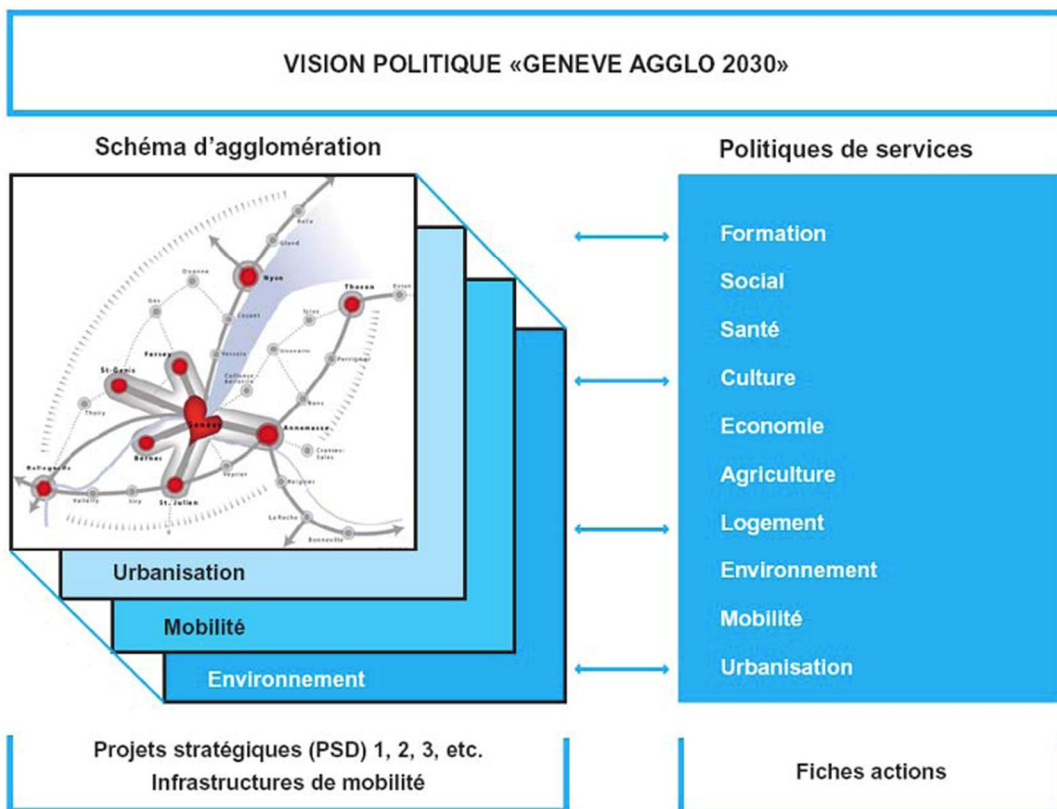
VISION POLITIQUE «GENEVE AGGLO 2030»

Schéma d'agglomération

Rolle
Gland
Nyon
Divonne
Gex
Coppet
Thonon
Evian
Douvaine
Perrignier
Ferney
Versoix
St-Genis
Collonge-Bellerive
Thoiry
Genève
Bons
Annemasse
Cranves-Sales
Bernex
Veyrier
Bellegarde
Valleiry
Viry
St-Julien
Reignier
La Roche
Bonneville

Urbanisation
Mobilité
Environnement

Politiques de services

Formation
Social
Santé
Culture
Economie
Agriculture
Logement
Environnement
Mobilité
Urbanisation

Projets stratégiques (PSD) 1, 2, 3, etc.
Infrastructures de mobilité

Fiches actions